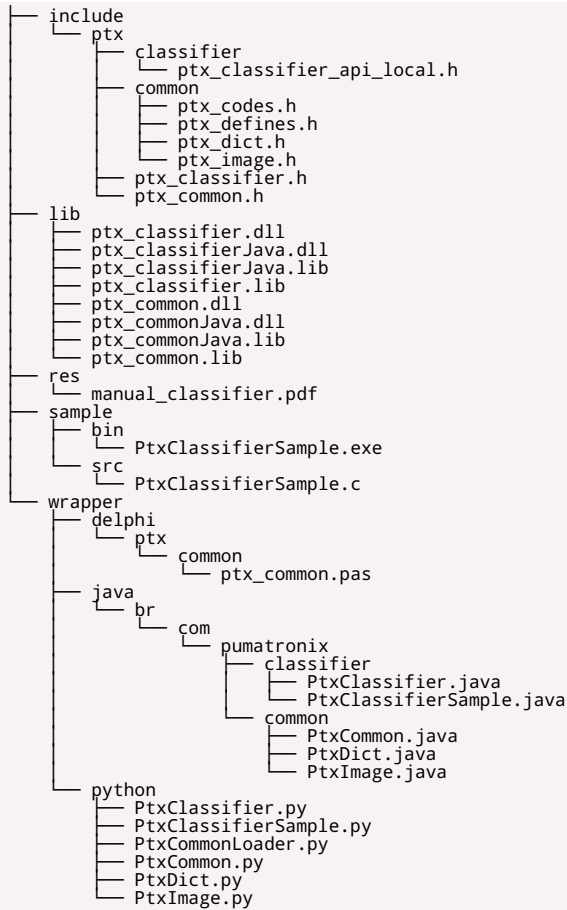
├── include
│   └── ptx
│       ├── classifier
│       │   └── ptx_classifier_api_local.h
│       ├── common
│       │   ├── ptx_codes.h
│       │   ├── ptx_defines.h
│       │   ├── ptx_dict.h
│       │   └── ptx_image.h
│       ├── ptx_classifier.h
│       └── ptx_common.h
├── lib
│   ├── ptx_classifier.dll
│   ├── ptx_classifierJava.dll
│   ├── ptx_classifierJava.lib
│   ├── ptx_classifier.lib
│   ├── ptx_common.dll
│   ├── ptx_commonJava.dll
│   ├── ptx_commonJava.lib
│   └── ptx_common.lib
├── res
│   └── manual_classifier.pdf
├── sample
│   ├── bin
│   │   └── PtxClassifierSample.exe
│   └── src
│       └── PtxClassifierSample.c
└── wrapper
    ├── delphi
    │   └── ptx
    │       └── common
    │           └── ptx_common.pas
    ├── java
    │   └── br
    │       └── com
    │           └── pumatronix
    │               ├── classifier
    │               │   ├── PtxClassifier.java
    │               │   └── PtxClassifierSample.java
    │               └── common
    │                   ├── PtxCommon.java
    │                   ├── PtxDict.java
    │                   └── PtxImage.java
    └── python
        ├── PtxClassifier.py
        ├── PtxClassifierSample.py
        ├── PtxCommonLoader.py
        ├── PtxCommon.py
        ├── PtxDict.py
        └── PtxImage.py